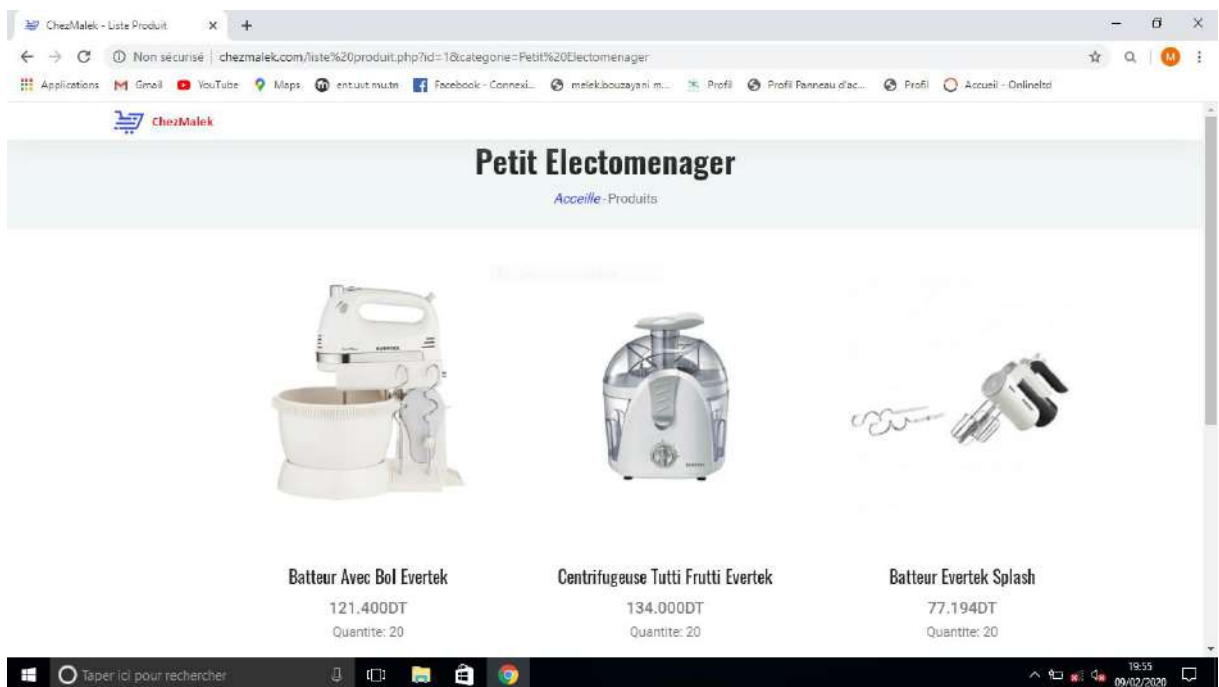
ChezMalek - Liste Produit × +

Non sécurisé | chezmalek.com/liste%20produit.php?id=1&categorie=Petit%20Electomenager

Applications Gmail YouTube Maps ent.uvt.rnu.tn Facebook - Connexi... malek.bouzayani m... Profil Profil Panneau d'ac... Profil Accueil - Onlineltd

ChezMalek

Petit Electomenager

Acceille - Produits

Batteur Avec Bol Evertek
121.400DT
Quantite: 20

Centrifugeuse Tutti Frutti Evertek
134.000DT
Quantite: 20

Batteur Evertek Splash
77.194DT
Quantite: 20

Taper ici pour rechercher

19:55
09/02/2020